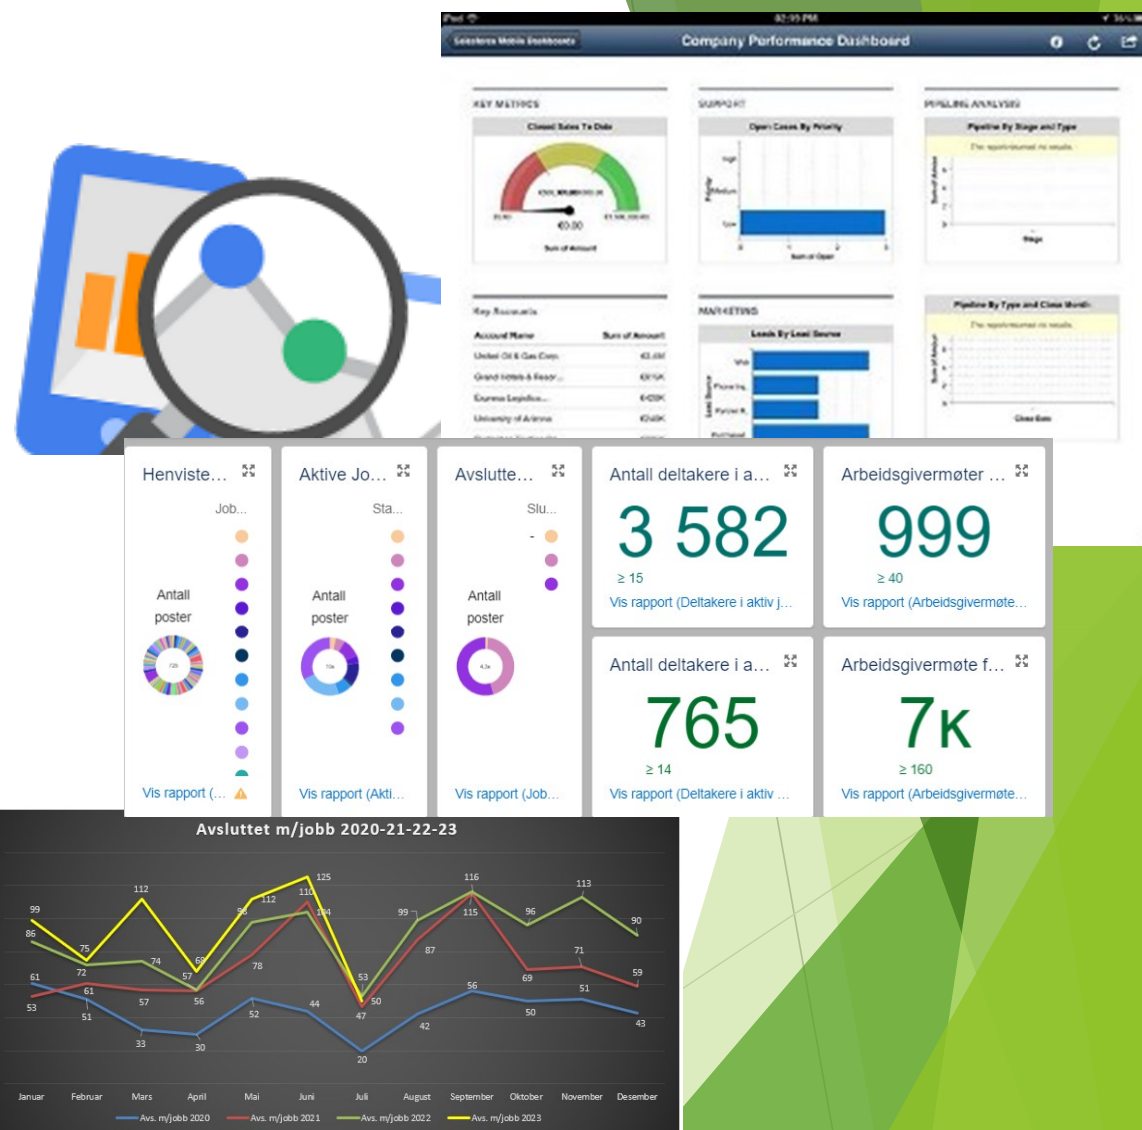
Company Performance Dashboard

KEY METRICS
Closed Sales To Date
€0.00
Sum of Amount

SUPPORT
Open Cases By Priority
High
Medium
Low
Sum of Open

PIPELINE ANALYSIS
Pipeline By Stage and Type
Stage

Key Accounts
Account Name | Sum of Amount

MARKETING
Leads By Lead Source
Web

Pipeline By Type and Close Month
Close Date

Henviste...
Job...
Antall poster
Vis rapport (...

Aktive Jo...
Sta...
Antall poster
Vis rapport (Akti...

Avslutte...
Slu...
-
Antall poster
Vis rapport (Job...

Antall deltakere i a...
3 582
≥ 15
Vis rapport (Deltakere i aktiv j...

Arbeidsgivermøter ...
999
≥ 40
Vis rapport (Arbeidsgivermøte...

Antall deltakere i a...
765
≥ 14
Vis rapport (Deltakere i aktiv ...

Arbeidsgivermøte f...
7K
≥ 160
Vis rapport (Arbeidsgivermøte...

Avsluttet m/jobb 2020-21-22-23
99, 75, 112, 68, 98, 112, 125, 110, 104, 53, 99, 116, 115, 96, 113, 90, 86, 72, 74, 57, 78, 87, 69, 71, 59, 61, 61, 57, 56, 52, 44, 47, 50, 56, 51, 53, 51, 33, 30, 20, 42, 50, 43
Januar Februar Mars April Mai Juni Juli August September Oktober November Desember
Avs. m/jobb 2020 Avs. m/jobb 2021 Avs. m/jobb 2022 Avs. m/jobb 2023